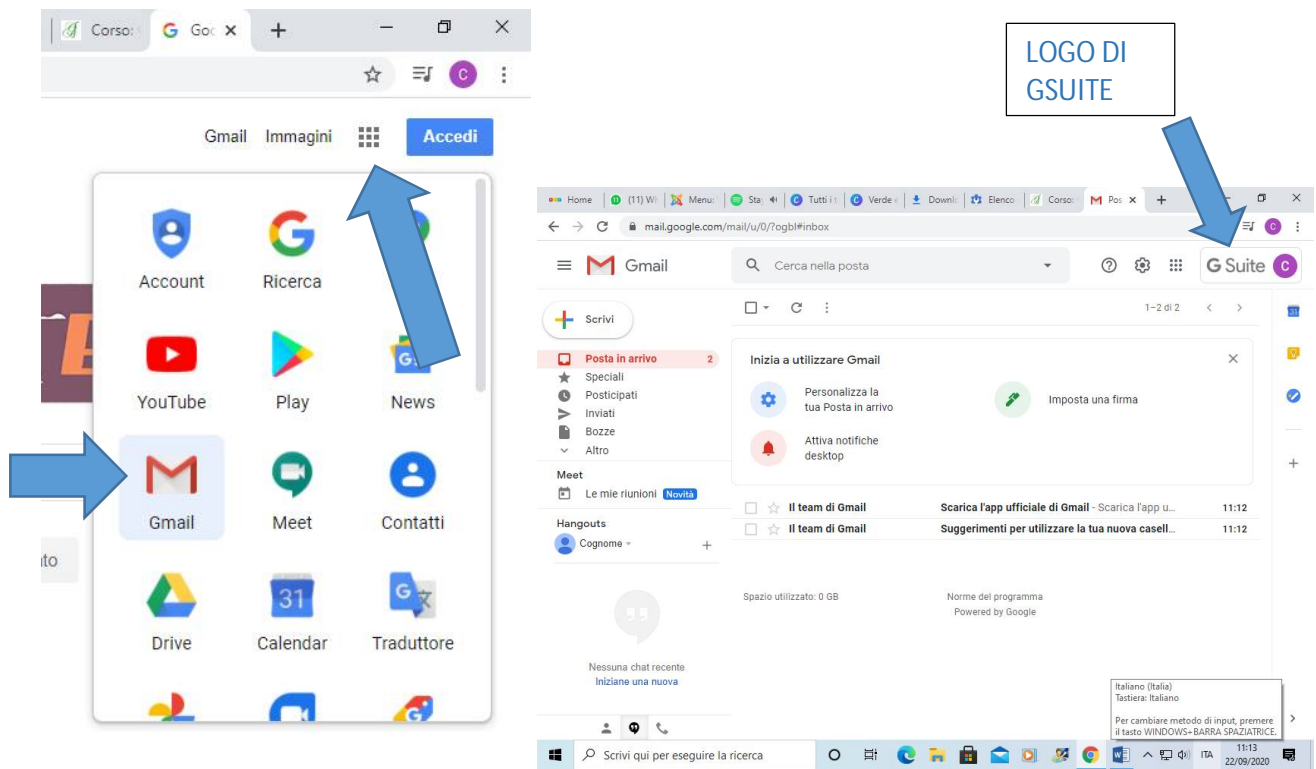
Corso Goo ×

Gmail Immagini Accedi

Account Ricerca

YouTube Play News

Gmail Meet Contatti

Drive Calendar Traduttore

31

to

LOGO DI GSUITE

Home (11) W Menu Sta Tutti i Verde Downl Elenco Corso Pos ×

mail.google.com/mail/u/0/?ogbl#inbox

Gmail Cerca nella posta G Suite C

Scrivi

Posta in arrivo 2
Speciali
Posticipati
Inviati
Bozze
Altro

Meet
Le mie riunioni Novità

Hangouts
Cognome

Nessuna chat recente
Iniziane una nuova

1–2 di 2

Inizia a utilizzare Gmail

Personalizza la tua Posta in arrivo

Imposta una firma

Attiva notifiche desktop

Il team di Gmail Scarica l'app ufficiale di Gmail - Scarica l'app u... 11:12
Il team di Gmail Suggerimenti per utilizzare la tua nuova casell... 11:12

Spazio utilizzato: 0 GB

Norme del programma
Powered by Google

Italiano (Italia)
Tastiera: Italiano

Per cambiare metodo di input, premere il tasto WINDOWS+BARRA SPAZIATRICE.

Scrivi qui per eseguire la ricerca

ITA 11:13 22/09/2020